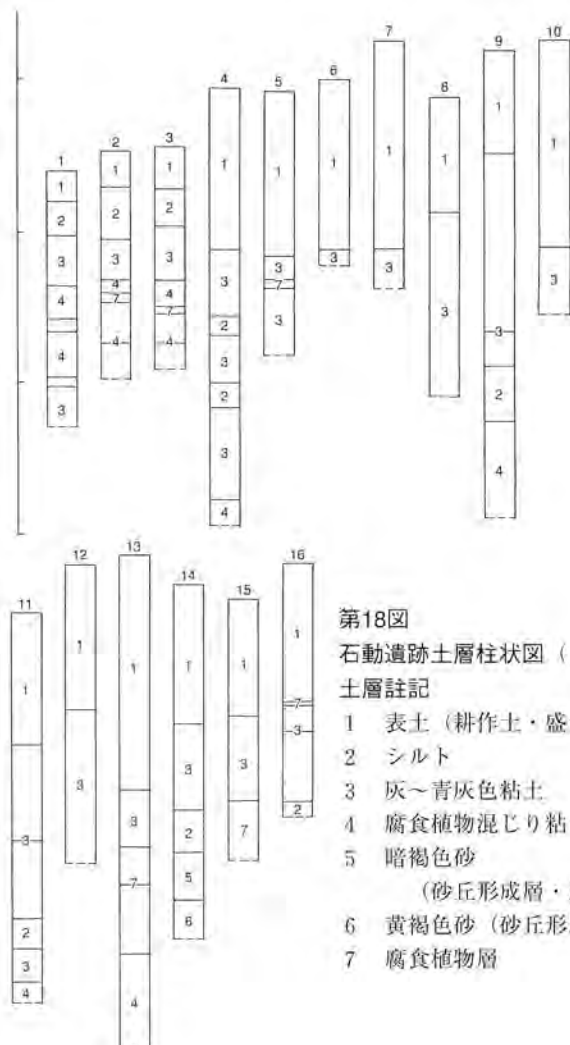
1 2 3 4 5 6 7 8 9 10

1
2
3
4
4
3

1
2
3
4
7
4

1
2
3
4
7
4

1
3
2
3
2
3
4

1
3
7
3

1
3

1
3

1
3

1
3
2
4

1
3

11 12 13 14 15 16

1
3
2
3
4

1
3

1
3
7
4

1
3
2
5
6

1
3
7

1
7
3
2

第18図
石動遺跡土層柱状図（
土層註記
1　表土（耕作土・盛
2　シルト
3　灰～青灰色粘土
4　腐食植物混じり粘
5　暗褐色砂
（砂丘形成層・
6　黄褐色砂（砂丘形
7　腐食植物層